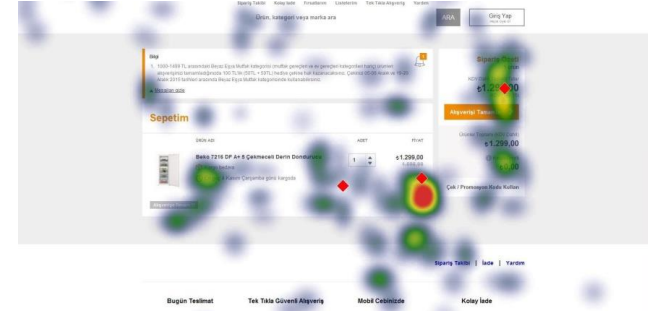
Sipariş Takibi Kolay İade Fırsatlarım Cüzdanım Tek Tıkla Alışveriş Yardım

Ürün, kategori veya marka ara

ARA

Giriş Yap

Sepetim

ÜRÜN ADI

ADET

FİYAT

Beko 7216 DF A+ 5 Çekmeceli Derin Dondurucu

1

₺1.299,00

Alışverişi Tamamla

₺1.299,00

Çek / Promosyon Kodu Kullan

Sipariş Takibi | İade | Yardım

Bugün Teslimat

Tek Tıkla Güvenli Alışveriş

Mobil Cebinizde

Kolay İade